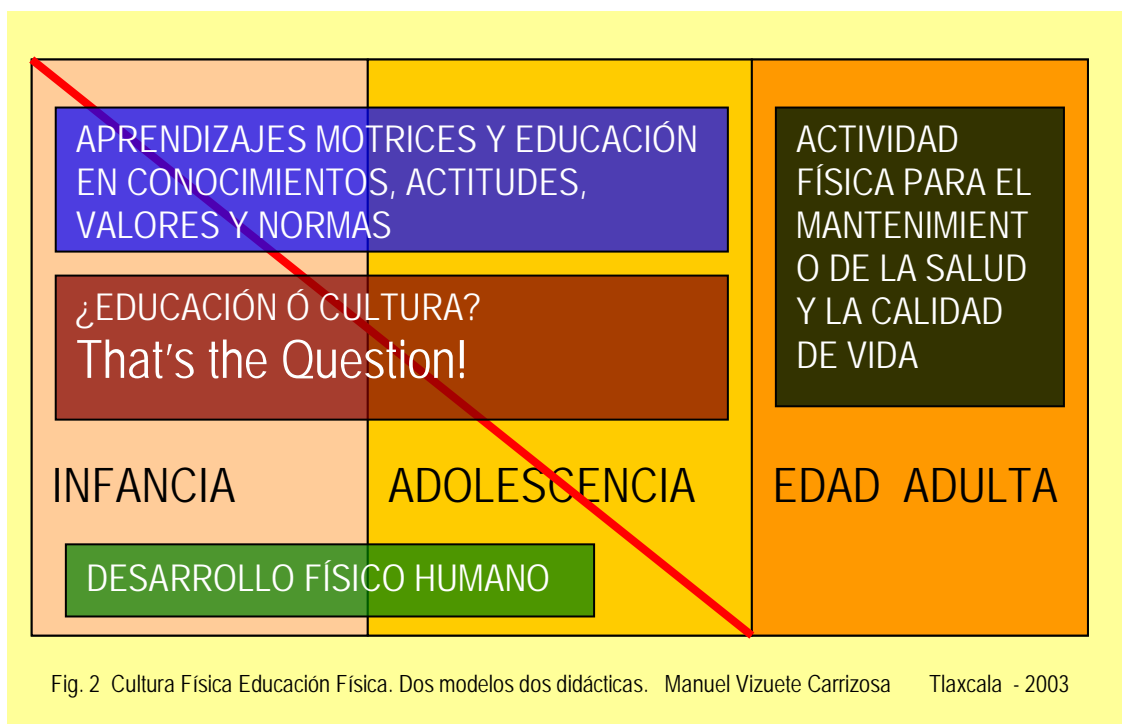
APRENDIZAJES MOTRICES Y EDUCACIÓN EN CONOCIMIENTOS, ACTITUDES, VALORES Y NORMAS

ACTIVIDAD FÍSICA PARA EL MANTENIMIENT O DE LA SALUD Y LA CALIDAD DE VIDA

¿EDUCACIÓN Ó CULTURA?
That's the Question!

INFANCIA

ADOLESCENCIA

EDAD ADULTA

DESARROLLO FÍSICO HUMANO

Fig. 2 Cultura Física Educación Física. Dos modelos dos didácticas. Manuel Vizuete Carrizosa Tlaxcala - 2003